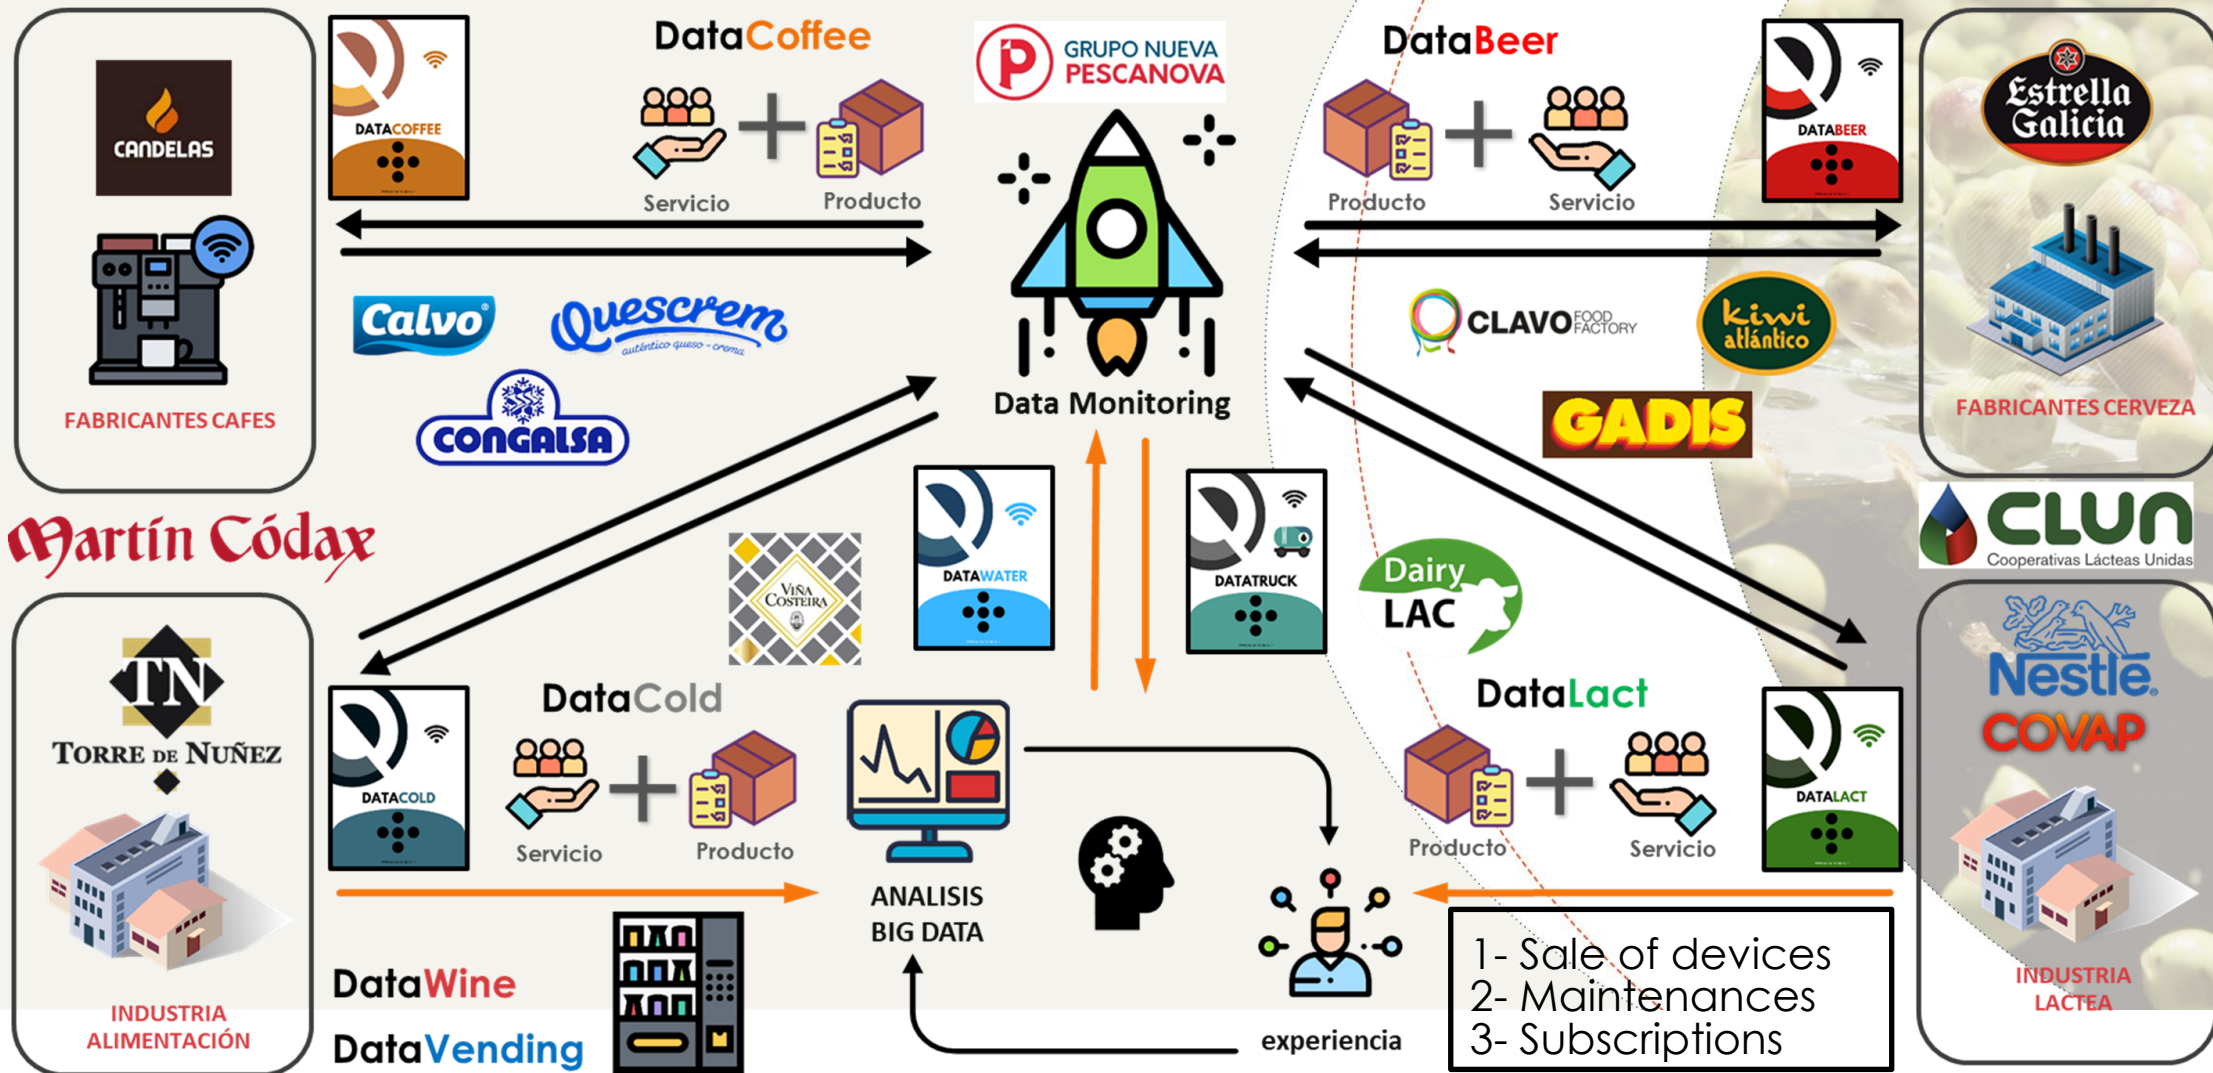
CANDELAS

FABRICANTES CAFES

DATACOFFEE

DataCoffee

Servicio

Producto

GRUPO NUEVA PESCANOVA

DataBeer

Producto

Servicio

DATABEER

Estrella Galicia

FABRICANTES CERVEZA

Calvo

Quescrem auténtico queso - crema

CONGALSA

Data Monitoring

CLAVO FOOD FACTORY

kiwi atlántico

GADIS

CLUN Cooperativas Lácteas Unidas

Martín Códax

Viña Costeira

DATAWATER

DATATRUCK

Dairy LAC

Nestlé

COVAP

TN TORRE DE NUÑEZ

DATACOLD

DataCold

Servicio

Producto

DataLact

Producto

Servicio

DATALACT

ANALISIS BIG DATA

INDUSTRIA ALIMENTACIÓN

DataWine

DataVending

experiencia

1- Sale of devices
2- Maintenances
3- Subscriptions

INDUSTRIA LACTEA